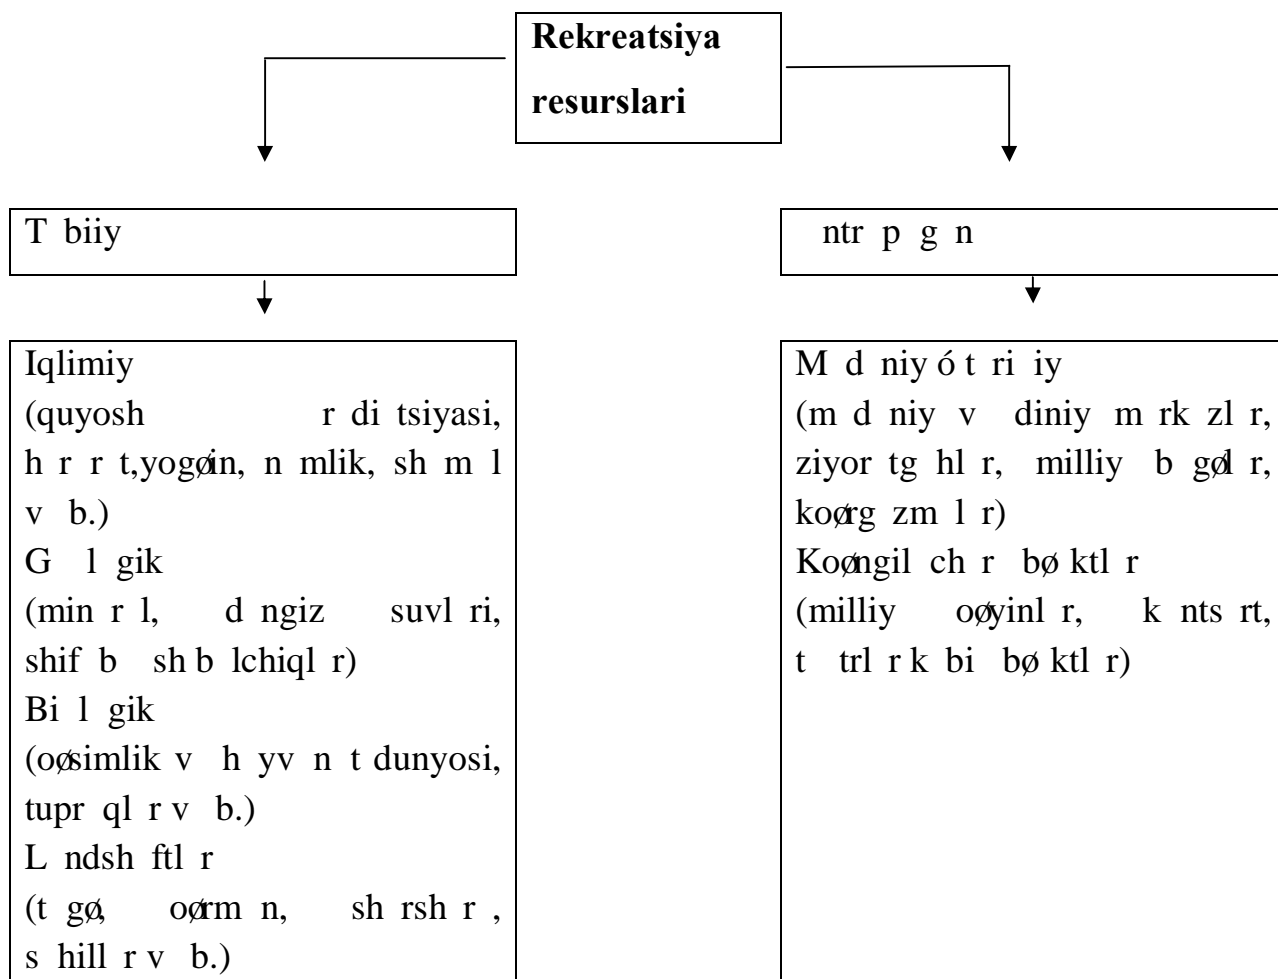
Rekreatsiya resurslari

T biiy

ntr p g n

Iqlimiy
(quyosh r di tsiyasi, h r r t,yogøin, n mlik, sh m l v b.)
G l gik
(min r l, d ngiz suvl ri, shif b sh b lchiql r)
Bi l gik
(oøsimlik v h yv n t dunyosi, tupr ql r v b.)
L ndsh ftl r
(t gø, oørm n, sh rsh r , s hill r v b.)

M d niy ó t ri iy
(m d niy v diniy m rk zl r, ziyor tg hl r, milliy b gøl r, koørg zm l r)
Koøngil ch r bø ktl r
(milliy oøyinl r, k nts rt, t trl r k bi bø ktl r)